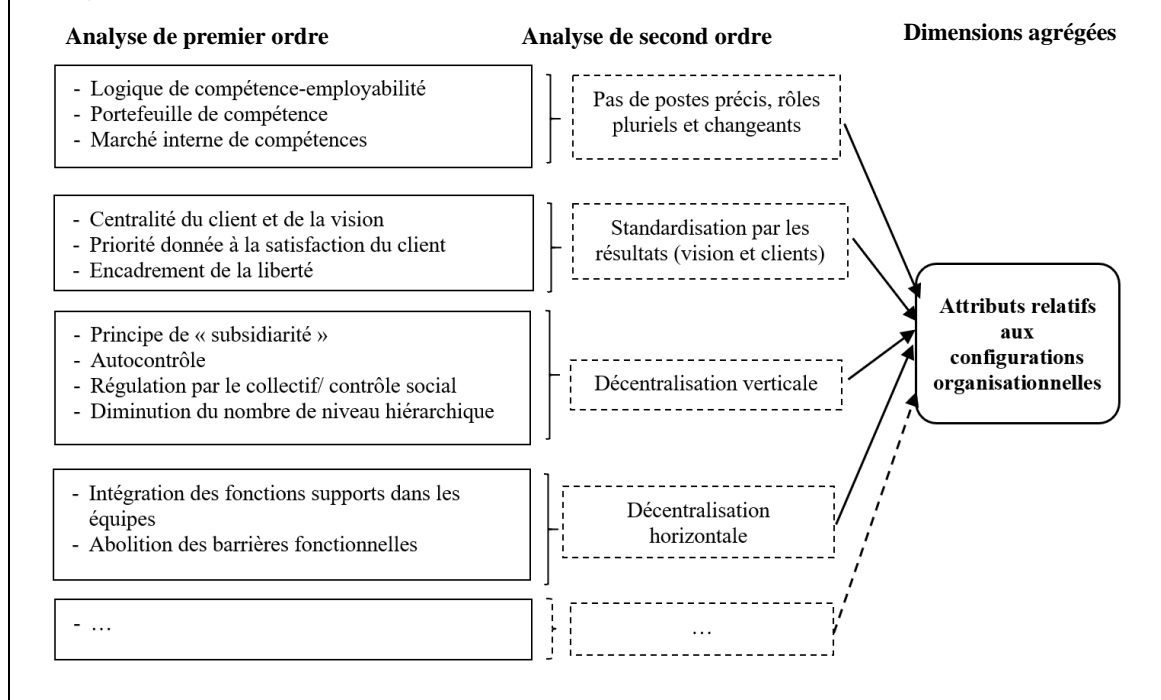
Analyse de premier ordre

Analyse de second ordre

Dimensions agrégées

- Logique de compétence-employabilité
- Portefeuille de compétence
- Marché interne de compétences

Pas de postes précis, rôles pluriels et changeants

- Centralité du client et de la vision
- Priorité donnée à la satisfaction du client
- Encadrement de la liberté

Standardisation par les résultats (vision et clients)

- Principe de « subsidiarité »
- Autocontrôle
- Régulation par le collectif/ contrôle social
- Diminution du nombre de niveau hiérarchique

Décentralisation verticale

- Intégration des fonctions supports dans les équipes
- Abolition des barrières fonctionnelles

Décentralisation horizontale

- …

…

Attributs relatifs aux configurations organisationnelles